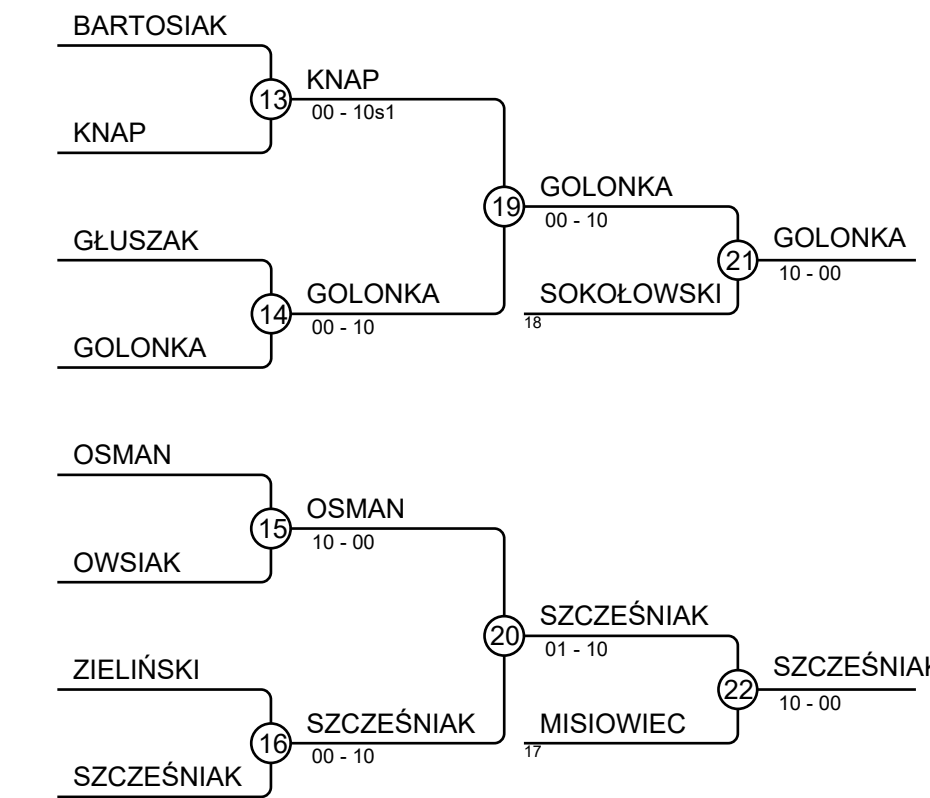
BARTOSIAK
13
KNAP
00 - 10s1
KNAP
19
GOLONKA
00 - 10
GŁUSZAK
21
GOLONKA
10 - 00
14
GOLONKA
00 - 10
SOKOŁOWSKI
18
GOLONKA

OSMAN
15
OSMAN
10 - 00
OWSIAK
20
SZCZEŚNIAK
01 - 10
ZIELIŃSKI
22
SZCZEŚNIA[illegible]
10 - 00
16
SZCZEŚNIAK
00 - 10
MISIOWIEC
17
SZCZEŚNIAK